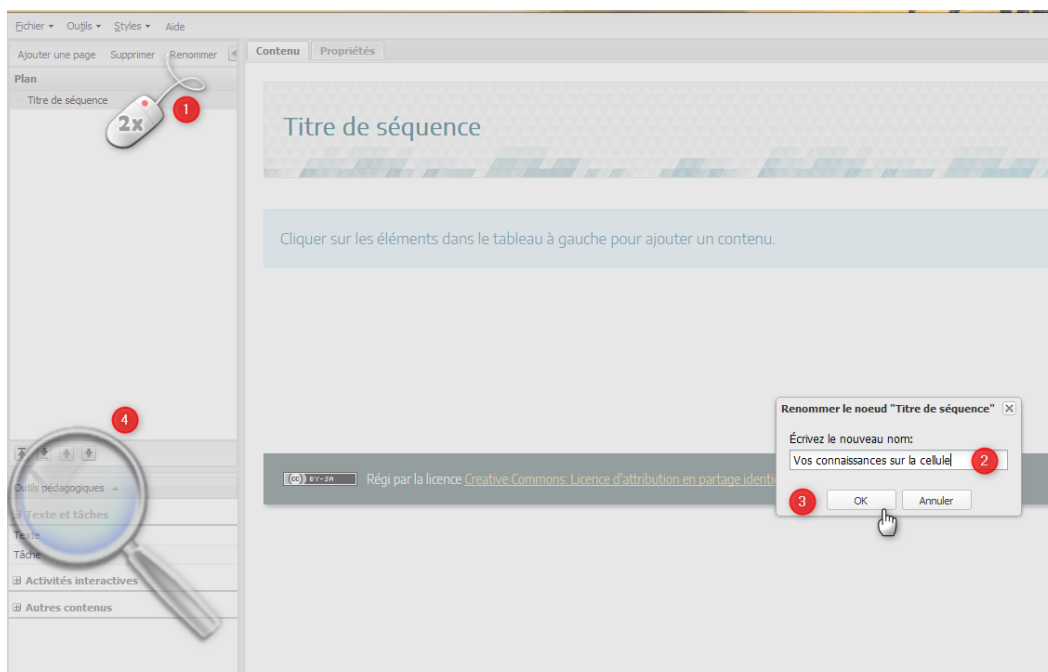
Fichier ▾ Outils ▾ Styles ▾ Aide

Ajouter une page Supprimer Renommer

Plan

Titre de séquence

2x

1

Contenu Propriétés

Titre de séquence

Cliquer sur les éléments dans le tableau à gauche pour ajouter un contenu.

Renommer le noeud "Titre de séquence"

Écrivez le nouveau nom:

Vos connaissances sur la cellule

2

3

OK Annuler

4

Outils pédagogiques

Texte et tâches

Texte

Tâche

Activités interactives

Autres contenus

BY-SA Régi par la licence Creative Commons: Licence d'attribution en partage identi